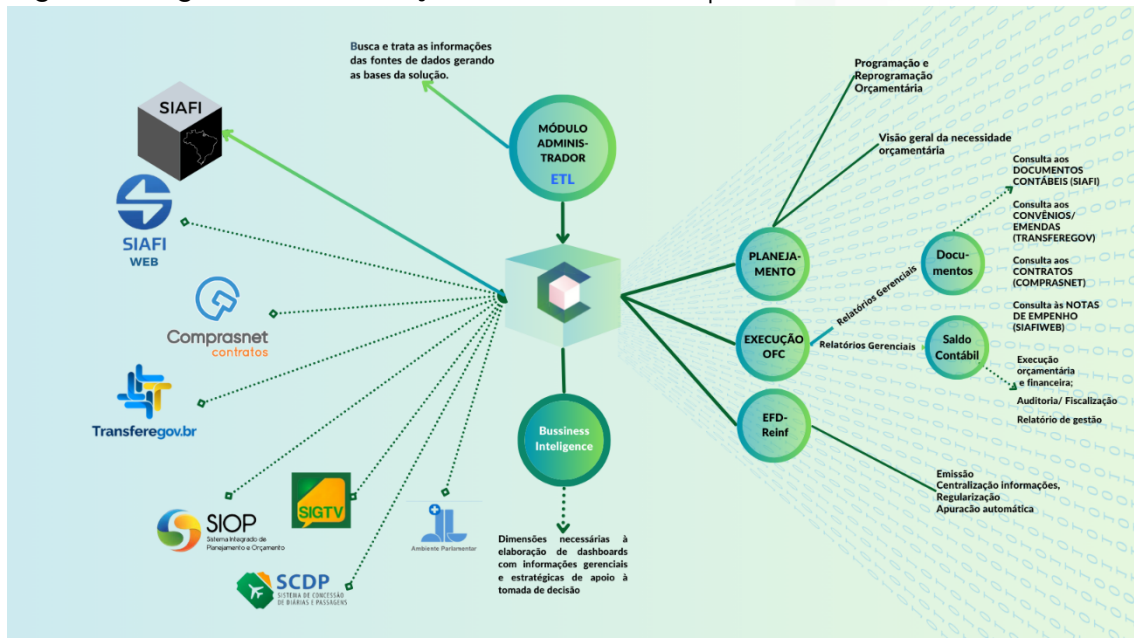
Busca e trata as informações das fontes de dados gerando as bases da solução.

MÓDULO ADMINISTRADOR
ETL

SIAFI

SIAFI WEB

Comprasnet contratos

Transferegov.br

SIOP Sistema Integrado de Planejamento e Orçamento

SIGTV

Ambiente Parlamentar

SCDP SISTEMA DE CONCESSÃO DE DIÁRIAS E PASSAGENS

Bussiness Inteligence

Dimensões necessárias à elaboração de dashboards com informações gerenciais e estratégicas de apoio à tomada de decisão

Programação e Reprogramação Orçamentária

Visão geral da necessidade orçamentária

PLANEJAMENTO

EXECUÇÃO OFC

EFD-Reinf

Relatórios Gerenciais

Relatórios Gerenciais

Documentos

Saldo Contábil

Consulta aos DOCUMENTOS CONTÁBEIS (SIAFI)

Consulta aos CONVÊNIOS/ EMENDAS (TRANSFEREGOV)

Consulta aos CONTRATOS (COMPRASNET)

Consulta às NOTAS DE EMPENHO (SIAFIWEB)

Execução orçamentária e financeira;

Auditoria/ Fiscalização

Relatório de gestão

Emissão
Centralização informações,
Regularização
Apuração automática